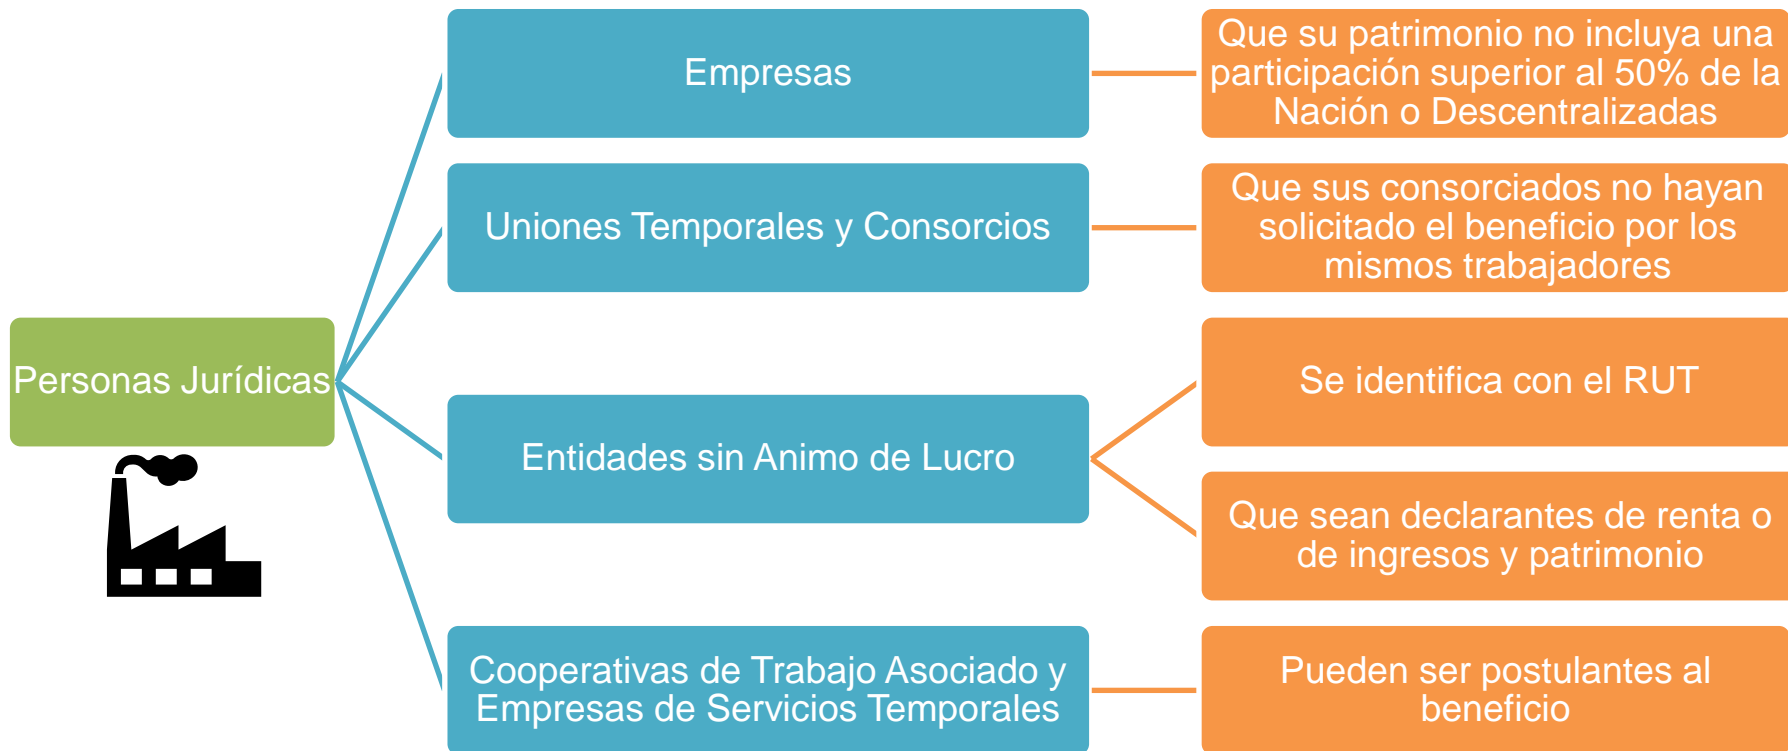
Personas Jurídicas

Empresas

Que su patrimonio no incluya una participación superior al 50% de la Nación o Descentralizadas

Uniones Temporales y Consorcios

Que sus consorciados no hayan solicitado el beneficio por los mismos trabajadores

Entidades sin Animo de Lucro

Se identifica con el RUT

Que sean declarantes de renta o de ingresos y patrimonio

Cooperativas de Trabajo Asociado y Empresas de Servicios Temporales

Pueden ser postulantes al beneficio